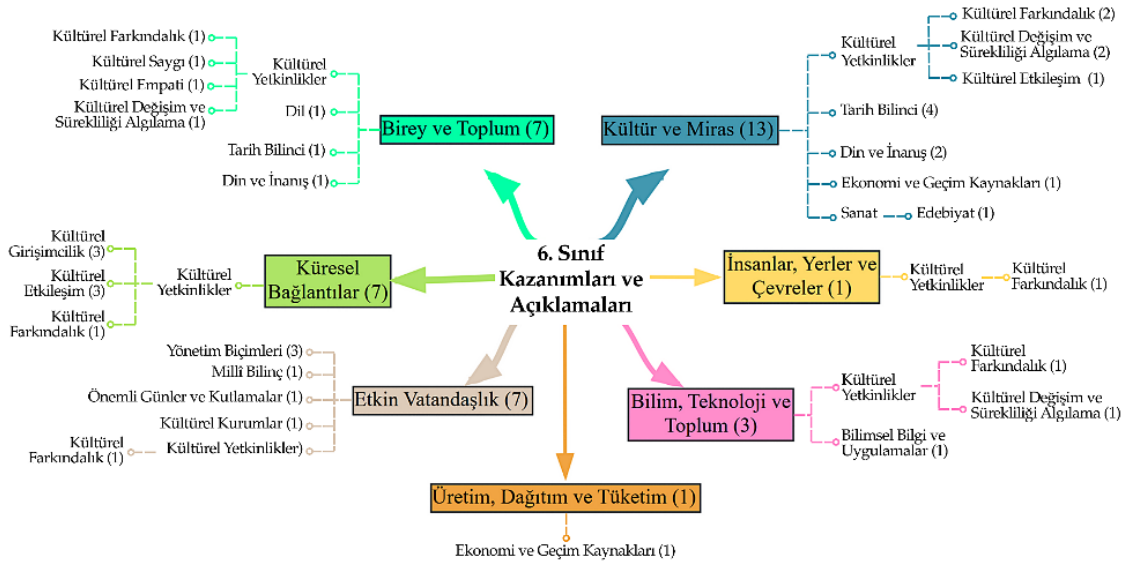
6. Sınıf Kazanımları ve Açıklamaları

Birey ve Toplum (7)
Kültürel Yetkinlikler
Kültürel Farkındalık (1)
Kültürel Saygı (1)
Kültürel Empati (1)
Kültürel Değişim ve Sürekliliği Algılama (1)
Dil (1)
Tarih Bilinci (1)
Din ve İnanış (1)

Kültür ve Miras (13)
Kültürel Yetkinlikler
Kültürel Farkındalık (2)
Kültürel Değişim ve Sürekliliği Algılama (2)
Kültürel Etkileşim (1)
Tarih Bilinci (4)
Din ve İnanış (2)
Ekonomi ve Geçim Kaynakları (1)
Sanat
Edebiyat (1)

Küresel Bağlantılar (7)
Kültürel Yetkinlikler
Kültürel Girişimcilik (3)
Kültürel Etkileşim (3)
Kültürel Farkındalık (1)

İnsanlar, Yerler ve Çevreler (1)
Kültürel Yetkinlikler
Kültürel Farkındalık (1)

Etkin Vatandaşlık (7)
Yönetim Biçimleri (3)
Millî Bilinç (1)
Önemli Günler ve Kutlamalar (1)
Kültürel Kurumlar (1)
Kültürel Yetkinlikler)
Kültürel Farkındalık (1)

Bilim, Teknoloji ve Toplum (3)
Kültürel Yetkinlikler
Kültürel Farkındalık (1)
Kültürel Değişim ve Sürekliliği Algılama (1)
Bilimsel Bilgi ve Uygulamalar (1)

Üretim, Dağıtım ve Tüketim (1)
Ekonomi ve Geçim Kaynakları (1)